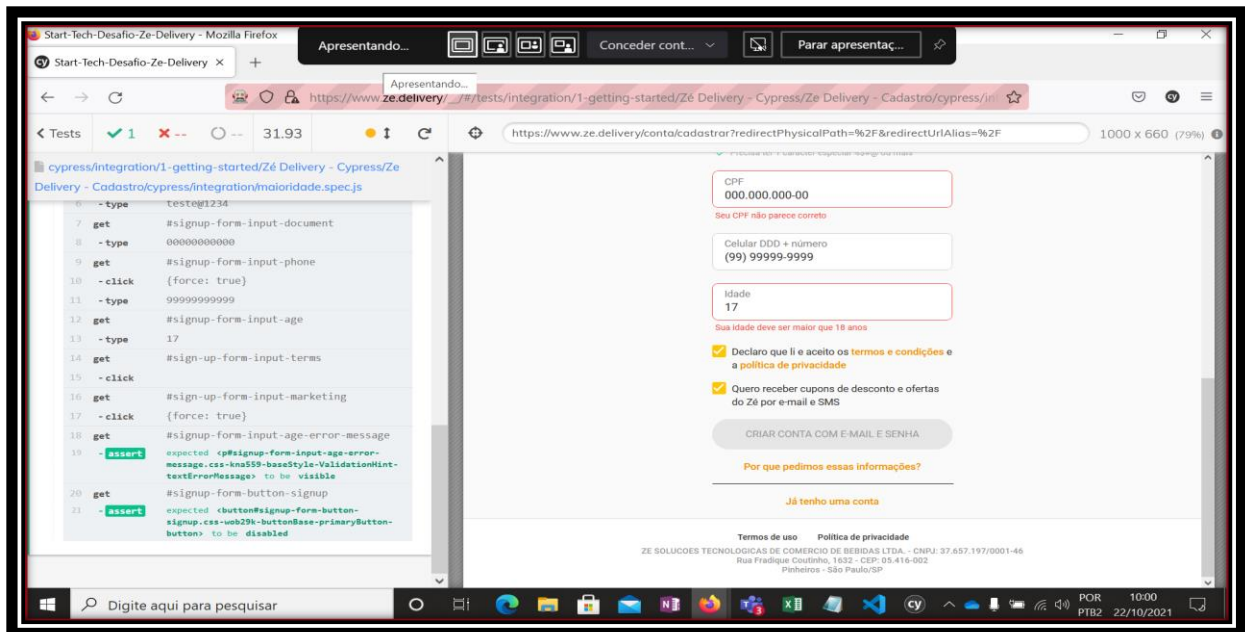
Start-Tech-Desafio-Ze-Delivery - Mozilla Firefox

Start-Tech-Desafio-Ze-Delivery ×

Apresentando...

Conceder cont...

Parar apresentaç...

Apresentando...

https://www.ze.delivery/__/#/tests/integration/1-getting-started/Zé Delivery - Cypress/Ze Delivery - Cadastro/cypress/in

< Tests ✓1 ×-- ○-- 31.93

https://www.ze.delivery/conta/cadastrar?redirectPhysicalPath=%2F&redirectUrlAlias=%2F

1000 x 660 (79%)

cypress/integration/1-getting-started/Zé Delivery - Cypress/Ze Delivery - Cadastro/cypress/integration/maioridade.spec.js

6 -type teste@1234
7 get #signup-form-input-document
8 -type 00000000000
9 get #signup-form-input-phone
10 -click {force: true}
11 -type 99999999999
12 get #signup-form-input-age
13 -type 17
14 get #sign-up-form-input-terms
15 -click
16 get #sign-up-form-input-marketing
17 -click {force: true}
18 get #signup-form-input-age-error-message
19 -assert expected <p#signup-form-input-age-error-message.css-kna559-baseStyle-ValidationHint-textErrorMessage> to be visible
20 get #signup-form-button-signup
21 -assert expected <button#signup-form-button-signup.css-wob29k-buttonBase-primaryButton-button> to be disabled

CPF
000.000.000-00
Seu CPF não parece correto

Celular DDD + número
(99) 99999-9999

Idade
17
Sua idade deve ser maior que 18 anos

Declaro que li e aceito os termos e condições e a política de privacidade

Quero receber cupons de desconto e ofertas do Zé por e-mail e SMS

CRIAR CONTA COM E-MAIL E SENHA

Por que pedimos essas informações?

Já tenho uma conta

Termos de uso Política de privacidade
ZE SOLUCOES TECNOLOGICAS DE COMERCIO DE BEBIDAS LTDA. - CNPJ: 37.657.197/0001-46
Rua Fradique Coutinho, 1632 - CEP: 05.416-002
Pinheiros - São Paulo/SP

Digite aqui para pesquisar

POR PTB2 10:00 22/10/2021